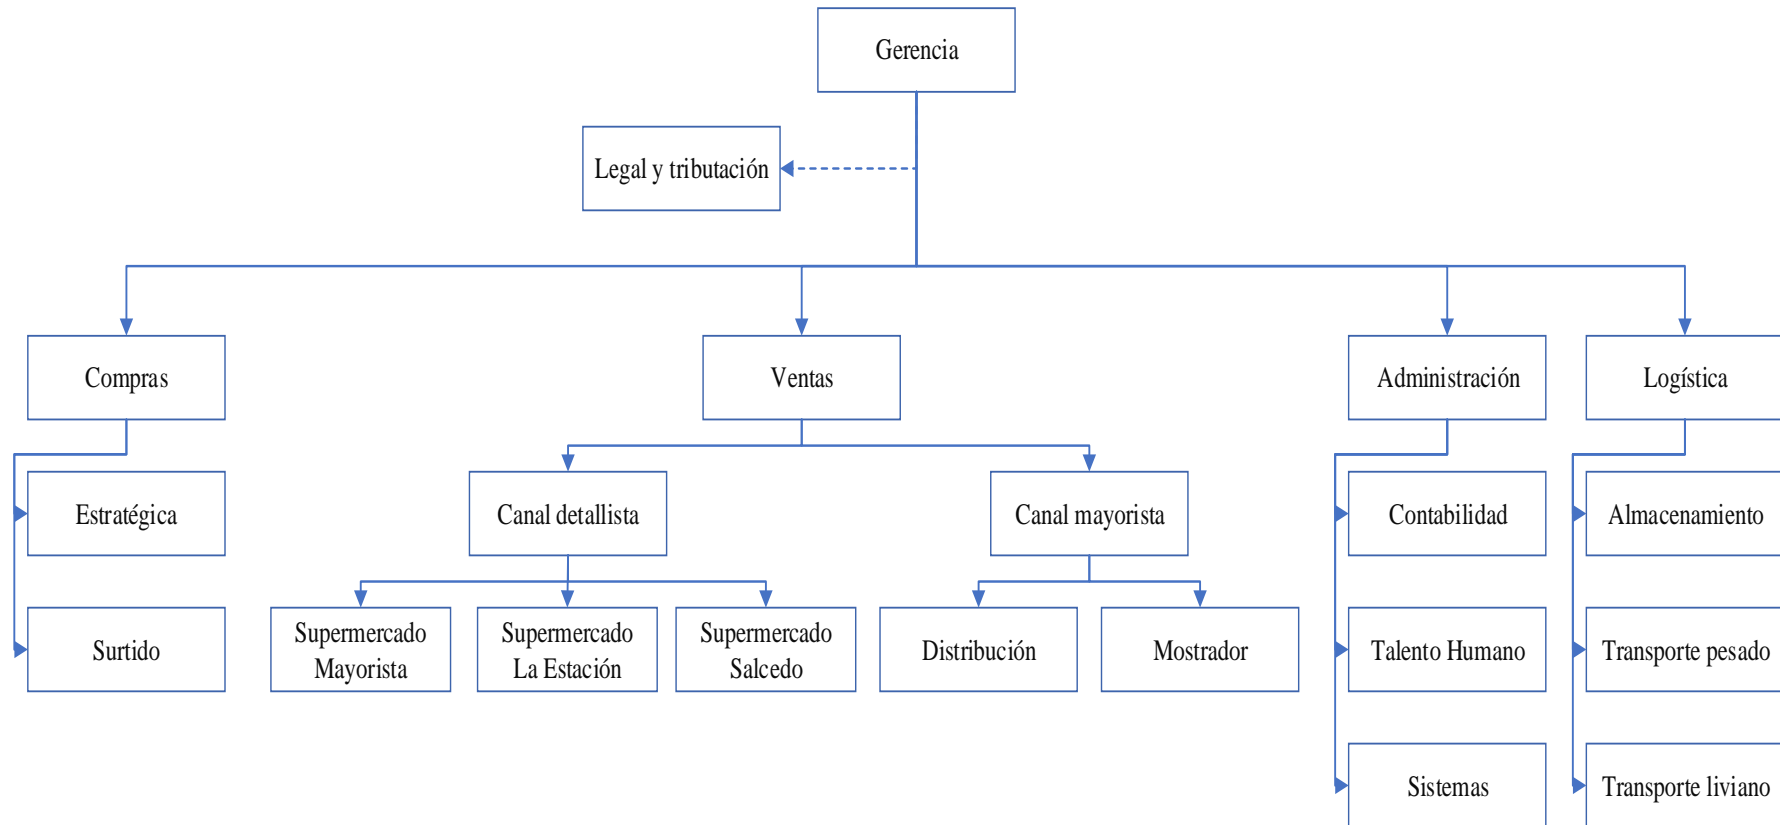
Gerencia

Legal y tributación

Compras

Estratégica

Surtido

Ventas

Canal detallista

Supermercado Mayorista

Supermercado La Estación

Supermercado Salcedo

Canal mayorista

Distribución

Mostrador

Administración

Contabilidad

Talento Humano

Sistemas

Logística

Almacenamiento

Transporte pesado

Transporte liviano